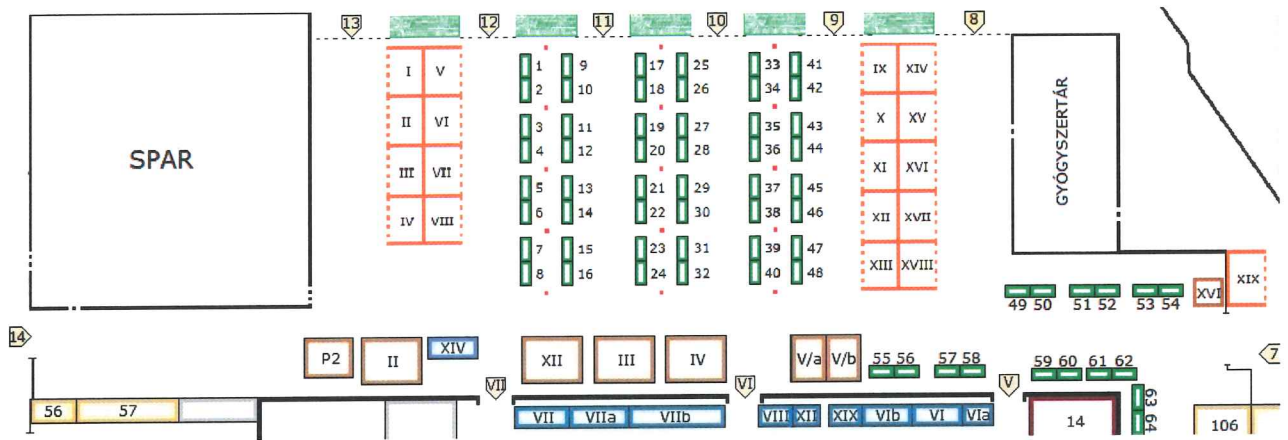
13
12
11
10
9
8

SPAR

I V
II VI
III VII
IV VIII

1 9
2 10
3 11
4 12
5 13
6 14
7 15
8 16

17 25
18 26
19 27
20 28
21 29
22 30
23 31
24 32

33 41
34 42
35 43
36 44
37 45
38 46
39 47
40 48

IX XIV
X XV
XI XVI
XII XVII
XIII XVIII

GYÓGYSZERTÁR

49 50
51 52
53 54
XVI
XIX

14
P2
II
XIV
VII
XII
III
IV
VI
V/a
V/b
55 56
57 58
V
59 60
61 62
63 64
7

56
57
VII VIIa VIIb
VIII XII XIX VIb VI VIa
14
106